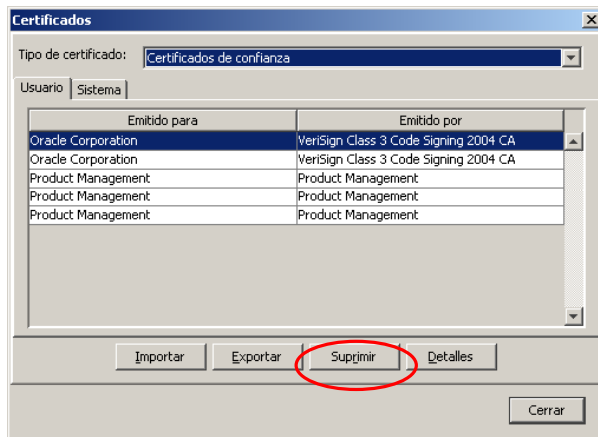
Certificados

Tipo de certificado: Certificados de confianza

Usuario | Sistema

| Emitido para | Emitido por |
|---|---|
| Oracle Corporation | VeriSign Class 3 Code Signing 2004 CA |
| Oracle Corporation | VeriSign Class 3 Code Signing 2004 CA |
| Product Management | Product Management |
| Product Management | Product Management |
| Product Management | Product Management |

Importar | Exportar | Suprimir | Detalles

Cerrar